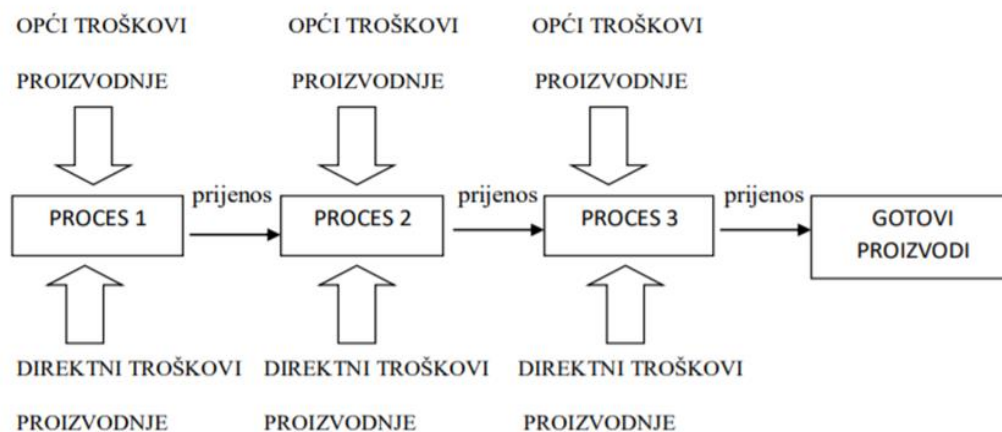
OPĆI TROŠKOVI PROIZVODNJE

OPĆI TROŠKOVI PROIZVODNJE

OPĆI TROŠKOVI PROIZVODNJE

PROCES 1

prijenos

PROCES 2

prijenos

PROCES 3

prijenos

GOTOVI PROIZVODI

DIREKTNI TROŠKOVI PROIZVODNJE

DIREKTNI TROŠKOVI PROIZVODNJE

DIREKTNI TROŠKOVI PROIZVODNJE